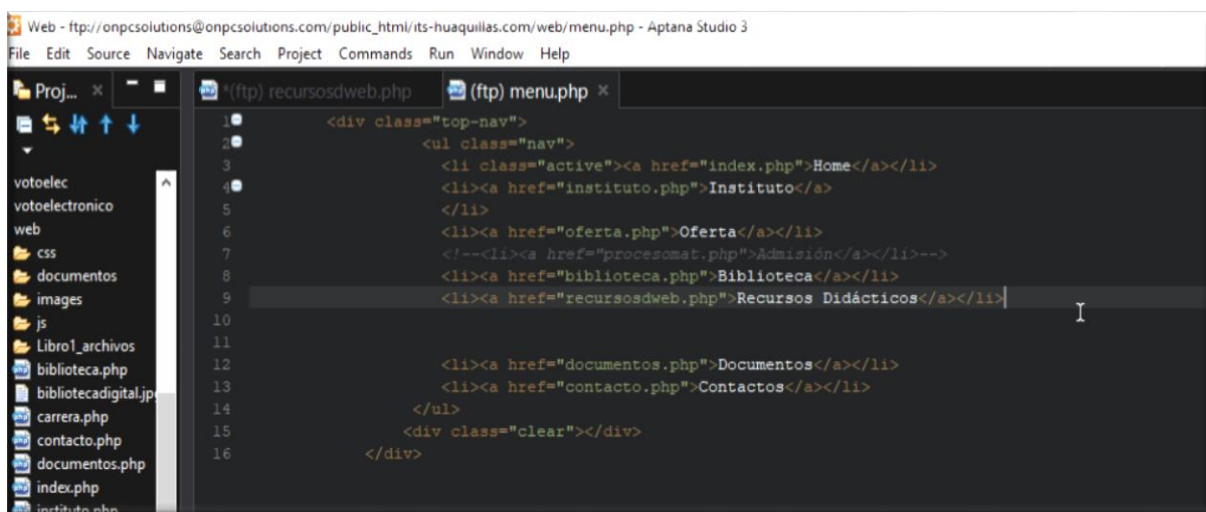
Web - ftp://onpcsolutions@onpcsolutions.com/public_html/its-huaquillas.com/web/menu.php - Aptana Studio 3

File Edit Source Navigate Search Project Commands Run Window Help

Proj... ×

votoelec
votoelectronico
web
css
documentos
images
js
Libro1_archivos
biblioteca.php
bibliotecadigital.jp
carrera.php
contacto.php
documentos.php
index.php
instituto.php

*(ftp) recursosdweb.php
(ftp) menu.php ×

1 <div class="top-nav">
2 <ul class="nav">
3 <li class="active"><a href="index.php">Home</a></li>
4 <li><a href="instituto.php">Instituto</a>
5 </li>
6 <li><a href="oferta.php">Oferta</a></li>
7 <!--<li><a href="procesomat.php">Admisión</a></li>-->
8 <li><a href="biblioteca.php">Biblioteca</a></li>
9 <li><a href="recursosdweb.php">Recursos Didácticos</a></li>
10
11
12 <li><a href="documentos.php">Documentos</a></li>
13 <li><a href="contacto.php">Contactos</a></li>
14 </ul>
15 <div class="clear"></div>
16 </div>